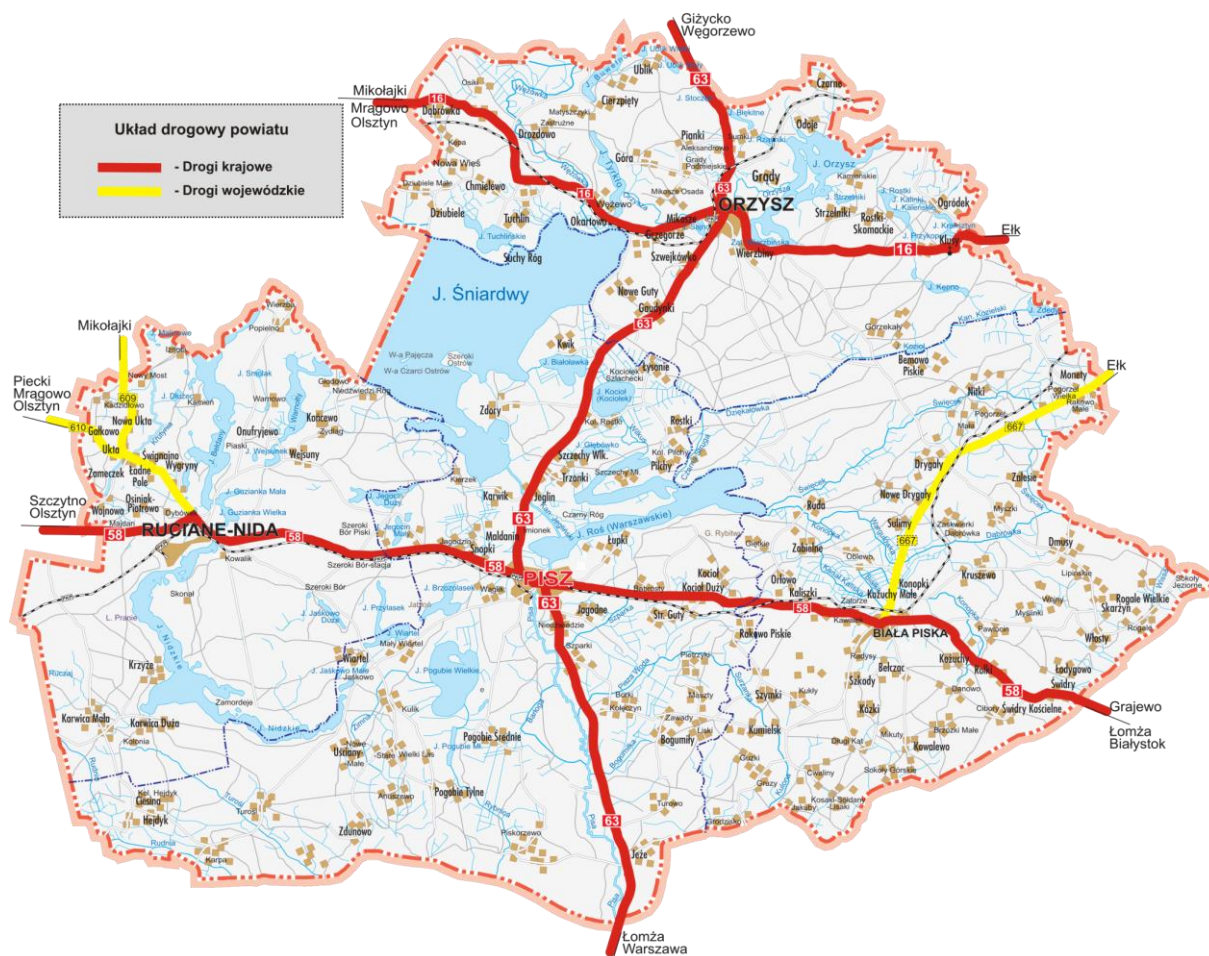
Układ drogowy powiatu

- Drogi krajowe

- Drogi wojewódzkie

Giżycko
Węgorzewo

Mikołajki
Mrągowo
Olsztyn

Ełk

Mikołajki

Piecki
Mrągowo
Olsztyn

Ełk

Szczytno
Olsztyn

Grajewo

Łomża
Białystok

Łomża
Warszawa

ORZYSZ

PISZ

RUCIANE-NIDA

BIAŁA PISKA

J. Śniardwy

J. Roś (Warszawskie)

J. Orzysz

63

16

58

609

610

667

Dąbrówka
Ublik
Cierzpięty
Drozdowo
Pianki
Góra
Grądy
Czarne
Odoje
Chmielewo
Dziubiele
Nowa Wieś
Kępa
Tuchlin
Okartowo
Mikosze
Grzegorze
Szwejkówko
Wierzbiny
Strzelniki
Rostki Skomackie
Ogródek
Klusy
Suchy Róg
Nowe Guty
Gaudynki
Kwik
Łysonie
Zdory
Rostki
Szczechy Wlk.
Pilchy
Trzonki
Karwik
Jeglin
Maldanin
Snopki
Łupki
Kocioł Duży
Jagodne
Str. Guty
Rakowo Piskie
Kaliszki
Orłowo
Zabielne
Ruda
Nowe Drygały
Drygały
Sulimy
Konopki Małe
Kożuchy
Kruszewo
Zalesie
Dmusy
Rogale Wielkie
Skarżyn
Włosty
Łodygowo
Świdry
Świdry Kościelne
Kożuchy
Kolki
Bełczac
Szkody
Kózki
Kowalewo
Szymki
Kumielsk
Bogumiły
Pogobie Średnie
Pogobie Tylne
Zdunowo
Jeże
Wiartel
Uściany
Krzyże
Karwica Mała
Karwica Duża
Ciesina
Hejdyk
Wejsuny
Onufryjewo
Kończewo
Ukta
Nowa Ukta
Gałkowo
Zameczek
Łodne Pole
Śwignajno
Wygryny
Osiniak-Piotrowo
Wojnowo
Bemowo Piskie
Nitki
Monety
Gorzekały